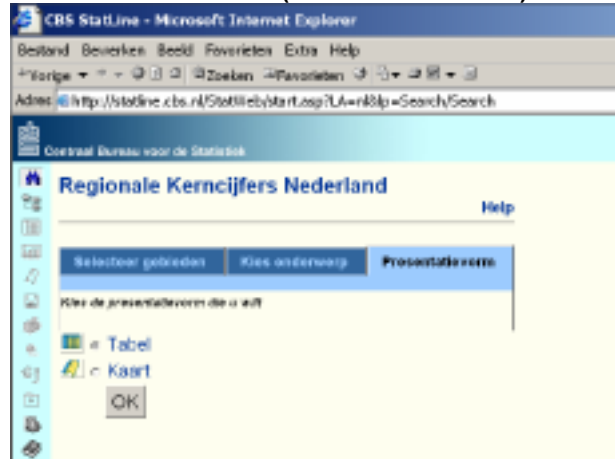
CBS StatLine - Microsoft Internet Explorer

Bestand Bewerken Beeld Favorieten Extra Help

Vorige Zoeken Favorieten

Adres http://statline.cbs.nl/StatWeb/start.asp?LA=nl&lp=Search/Search

Centraal Bureau voor de Statistiek

Regionale Kerncijfers Nederland

Help

| Selecteer gebieden | Kies onderwerp | Presentatievorm |
|---|---|---|

Kies de presentatievorm die u wilt

Tabel

Kaart

OK